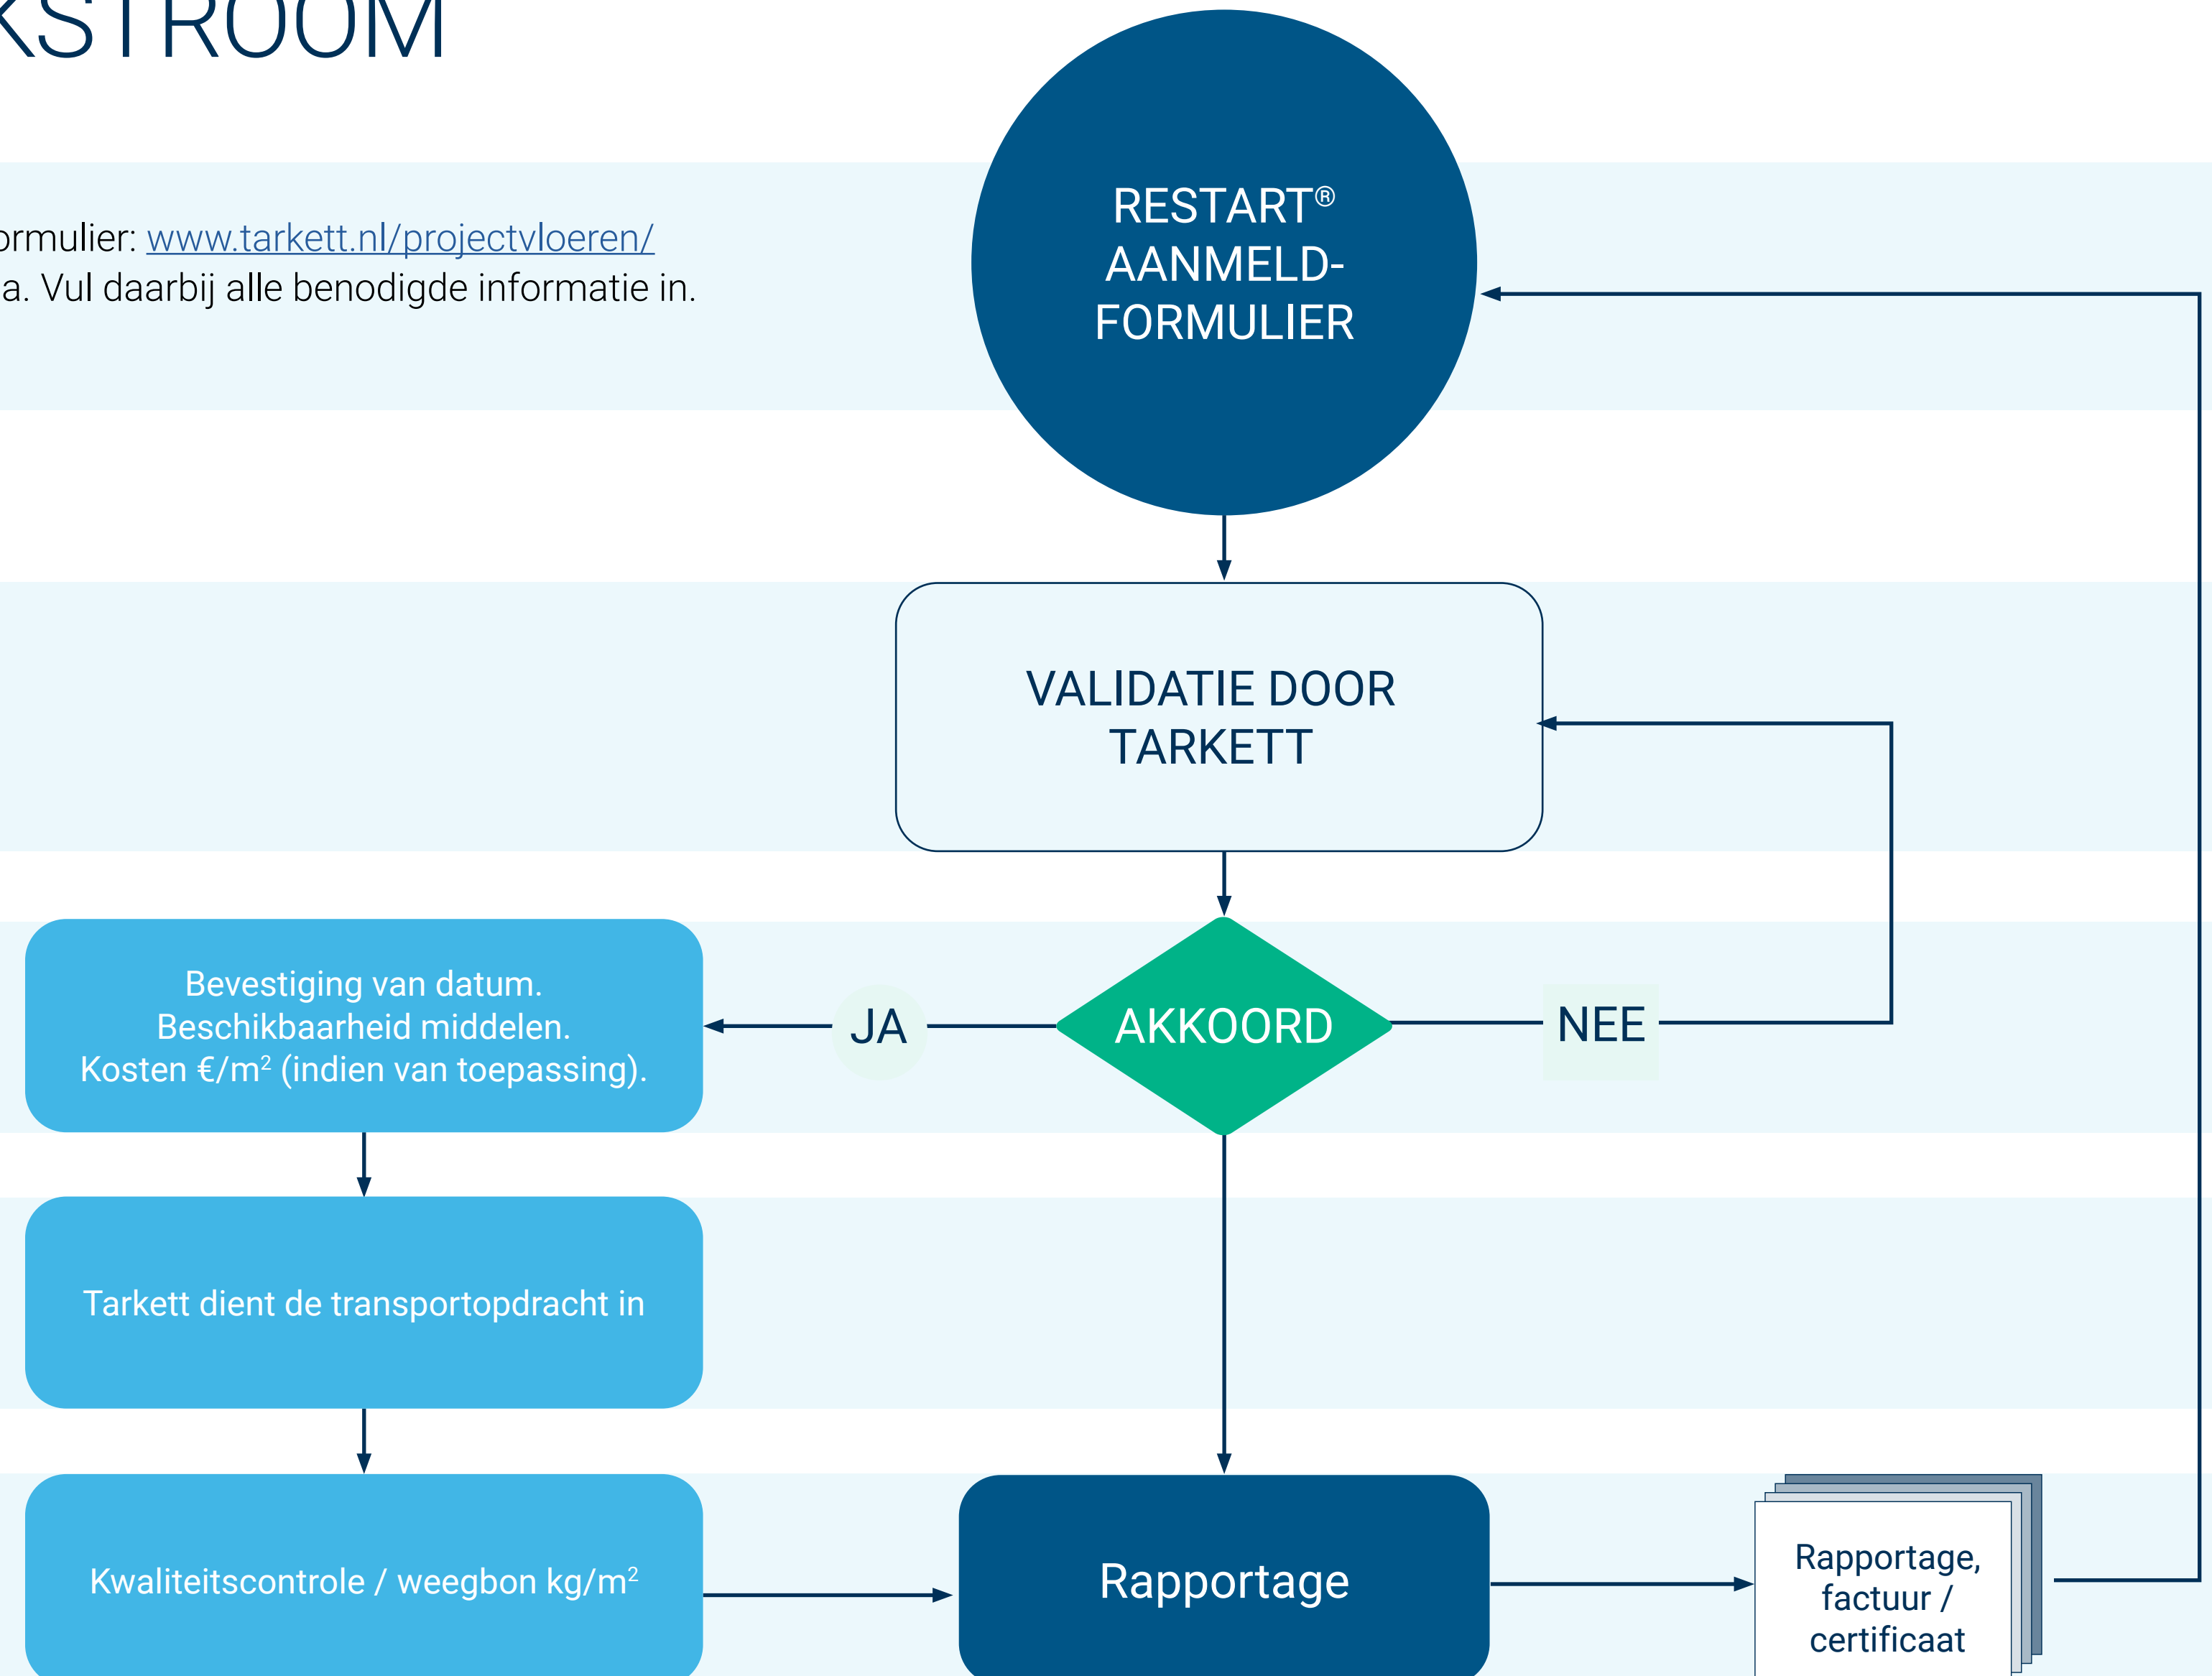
KSTROOM

ormulier: www.tarkett.nl/projectvloeren/
a. Vul daarbij alle benodigde informatie in.

RESTART® AANMELD-FORMULIER

VALIDATIE DOOR TARKETT

Bevestiging van datum.
Beschikbaarheid middelen.
Kosten €/m² (indien van toepassing).

JA

AKKOORD

NEE

Tarkett dient de transportopdracht in

Kwaliteitscontrole / weegbon kg/m²

Rapportage

Rapportage, factuur / certificaat